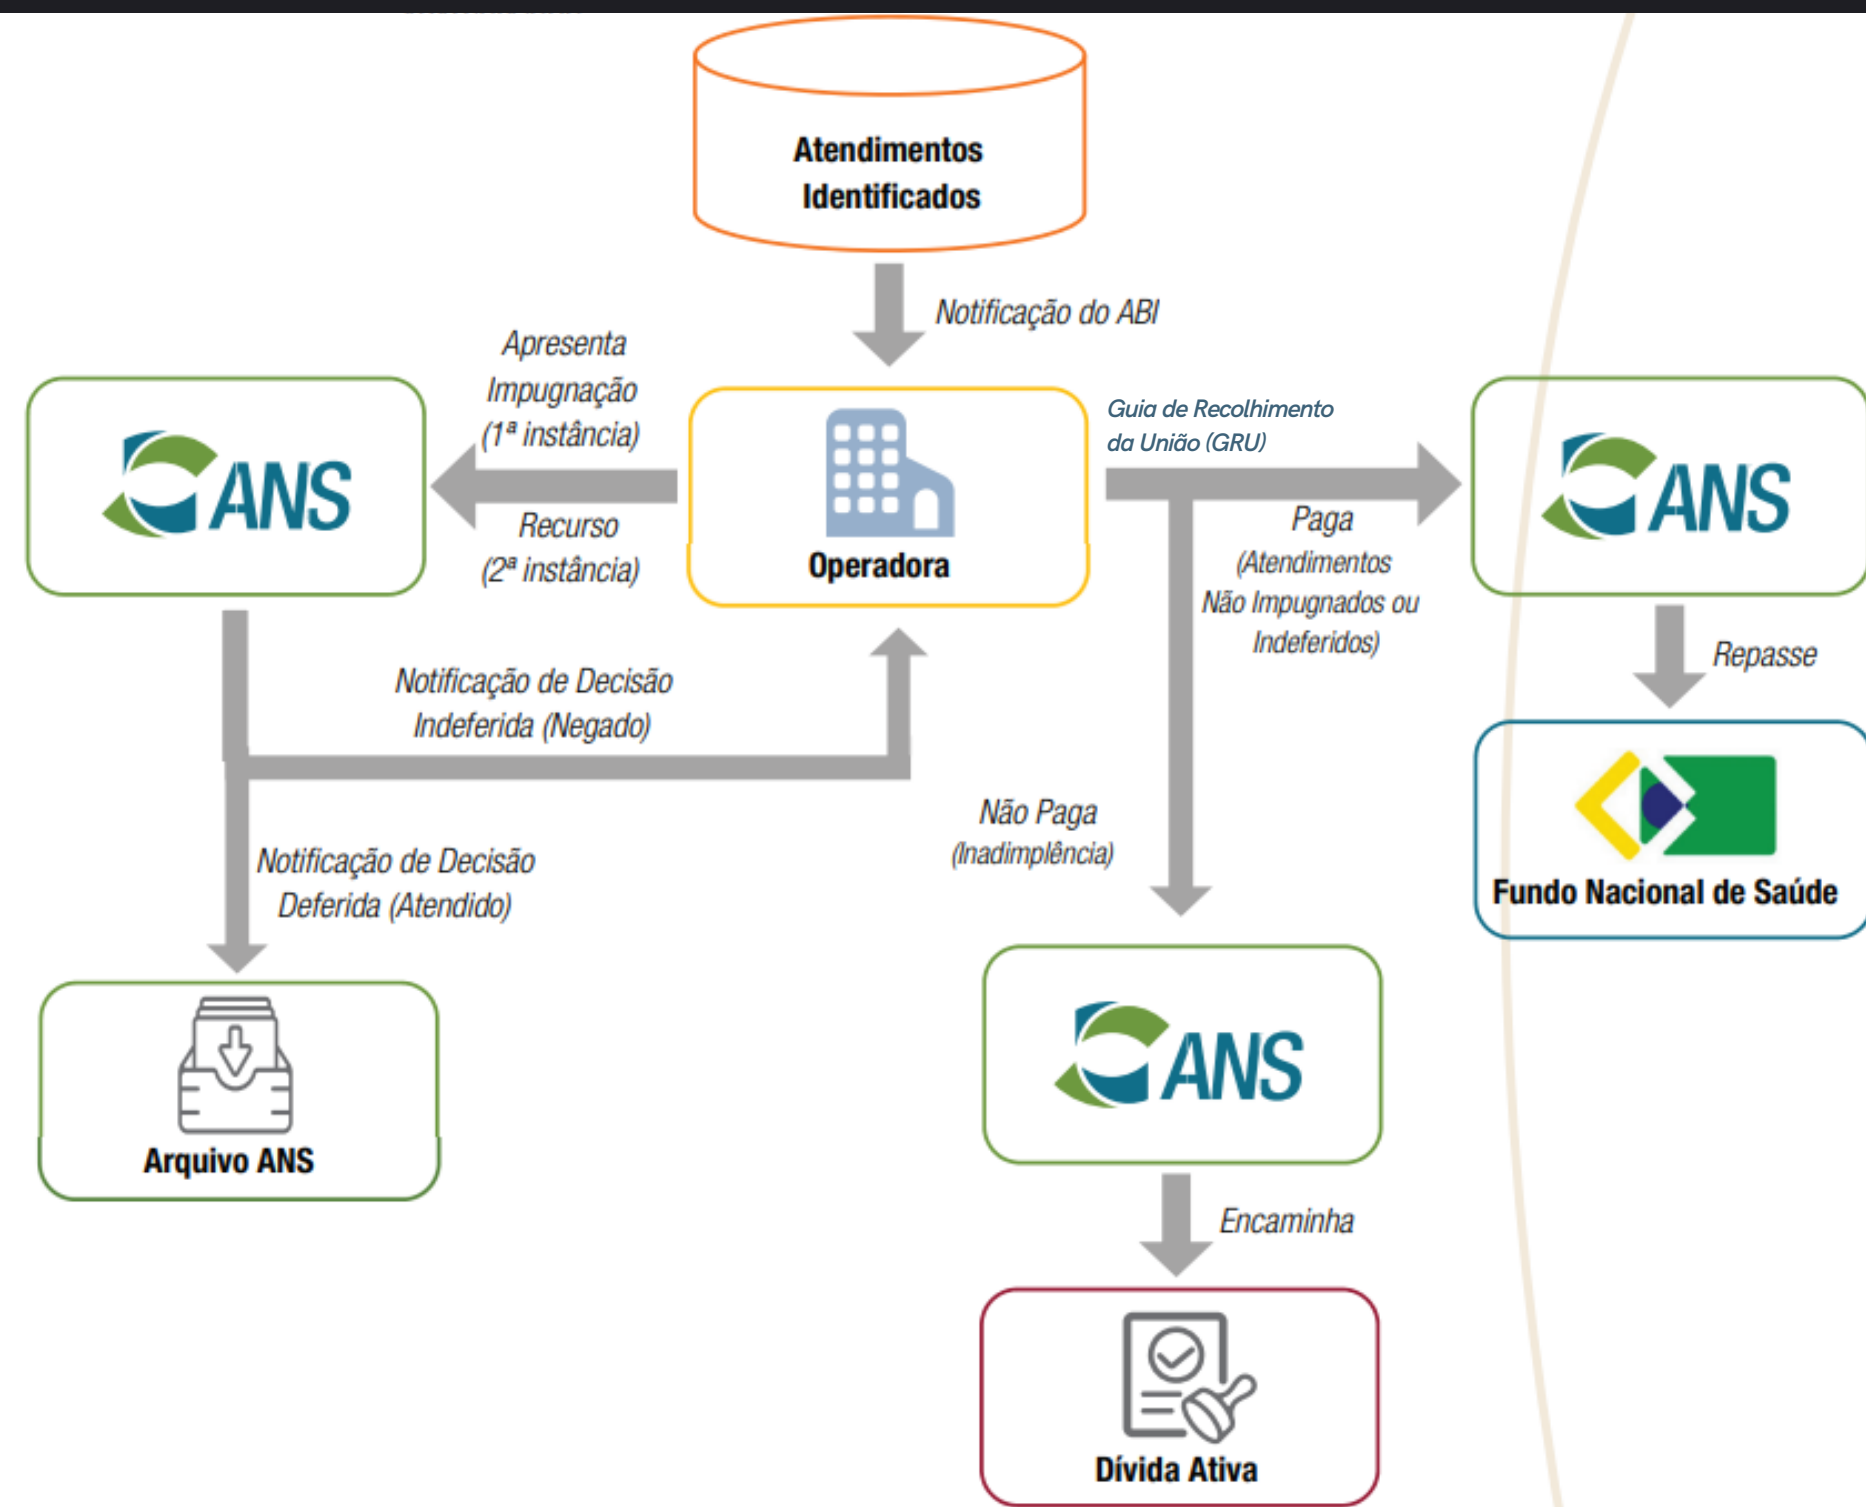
Atendimentos Identificados

Notificação do ABI

Apresenta Impugnação (1ª instância)

Recurso (2ª instância)

ANS

Operadora

Guia de Recolhimento da União (GRU)

Paga (Atendimentos Não Impugnados ou Indeferidos)

ANS

Repasse

Fundo Nacional de Saúde

Notificação de Decisão Indeferida (Negado)

Não Paga (Inadimplência)

Notificação de Decisão Deferida (Atendido)

Arquivo ANS

ANS

Encaminha

Dívida Ativa